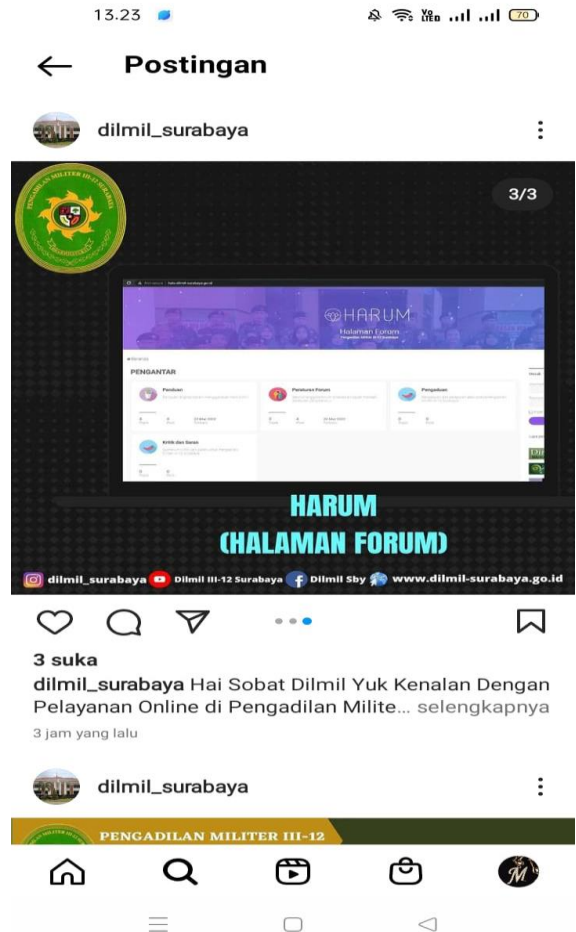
13.23

70

Postingan

dilmil_surabaya

PENGADILAN MILITER III-12 SURABAYA

3/3

HARUM

Halaman Forum

PENGANTAR

Panduan

Peraturan Forum

Pengaduan

Kritik dan Saran

HARUM (HALAMAN FORUM)

dilmil_surabaya Dilmil III-12 Surabaya Dilmil Sby www.dilmil-surabaya.go.id

3 suka

dilmil_surabaya Hai Sobat Dilmil Yuk Kenalan Dengan Pelayanan Online di Pengadilan Milite... selengkapnya

3 jam yang lalu

dilmil_surabaya

PENGADILAN MILITER III-12